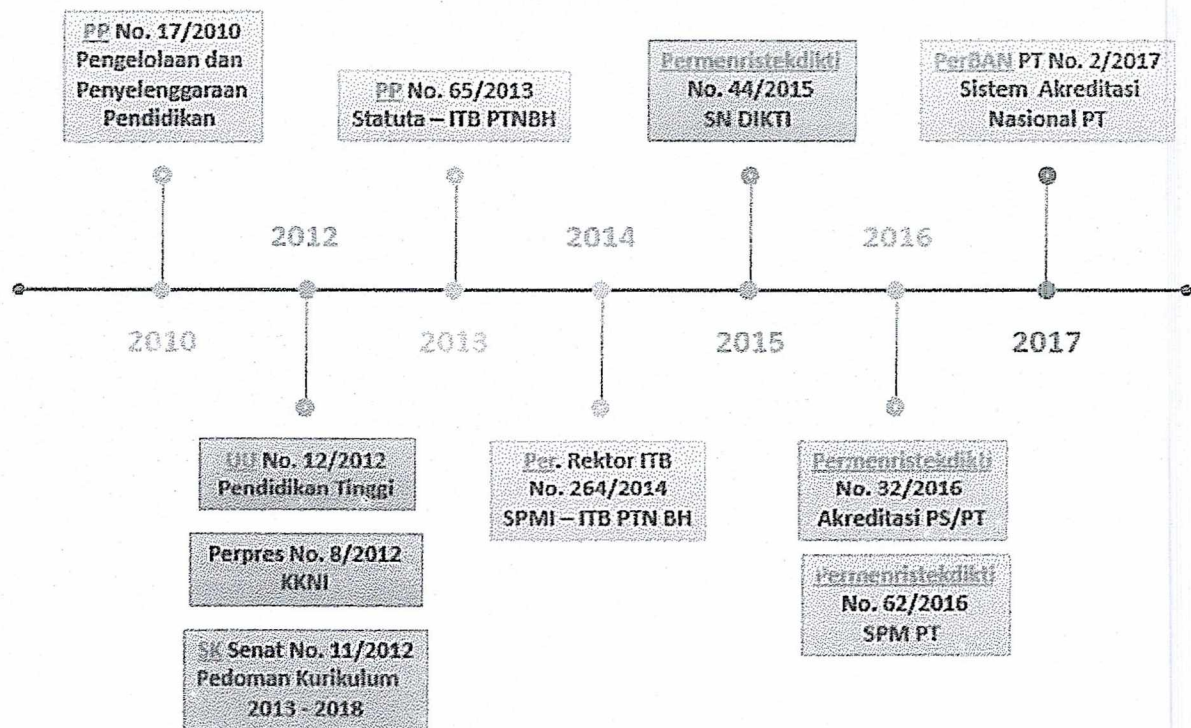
PP No. 17/2010 Pengelolaan dan Penyelenggaraan Pendidikan

PP No. 65/2013 Statuta – ITB PTNBH

Permenristekdikti No. 44/2015 SN DIKTI

PerBAN PT No. 2/2017 Sistem Akreditasi Nasional PT

2012

2014

2016

2010

2013

2015

2017

UU No. 12/2012 Pendidikan Tinggi

Per. Rektor ITB No. 264/2014 SPMI – ITB PTN BH

Permenristekdikti No. 32/2016 Akreditasi PS/PT

Perpres No. 8/2012 KKNI

Permenristekdikti No. 62/2016 SPM PT

SK Senat No. 11/2012 Pedoman Kurikulum 2013 - 2018